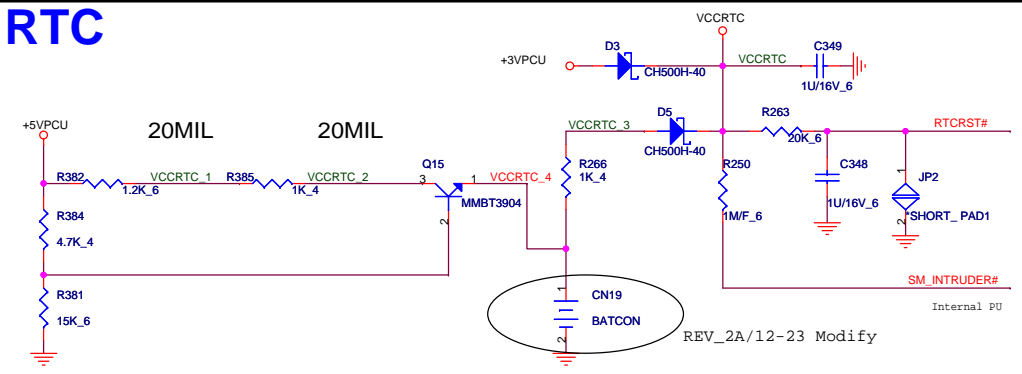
RTC

VCCRTC

+3VPCU

D3

CH500H-40

VCCRTC

C349

1U/16V_6

+5VPCU

20MIL

20MIL

VCCRTC_3

D5

CH500H-40

R263

20K_6

RTCRST#

R382

VCCRTC_1

1.2K_6

R385

VCCRTC_2

1K_4

Q15

3

1

VCCRTC_4

MMBT3904

2

R266

1K_4

R250

1M/F_6

C348

1U/16V_6

1

JP2

2

*SHORT_ PAD1

R384

4.7K_4

SM_INTRUDER#

Internal PU

R381

15K_6

1

CN19

BATCON

2

REV_2A/12-23 Modify